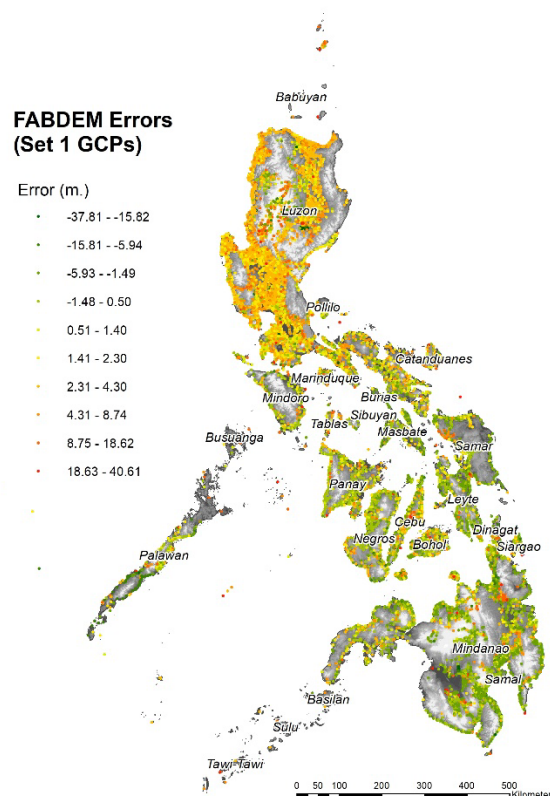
FABDEM Errors
(Set 1 GCPs)

Error (m.)

-37.81 - -15.82
-15.81 - -5.94
-5.93 - -1.49
-1.48 - 0.50
0.51 - 1.40
1.41 - 2.30
2.31 - 4.30
4.31 - 8.74
8.75 - 18.62
18.63 - 40.61

Babuyan
Luzon
Polillo
Catanduanes
Marinduque
Burias
Mindoro
Sibuyan
Tablas
Masbate
Busuanga
Samar
Panay
Leyte
Cebu
Dinagat
Negros
Bohol
Siargao
Palawan
Mindanao
Samal
Basilan
Sulu
Tawi Tawi

0 50 100 200 300 400 500
Kilometers